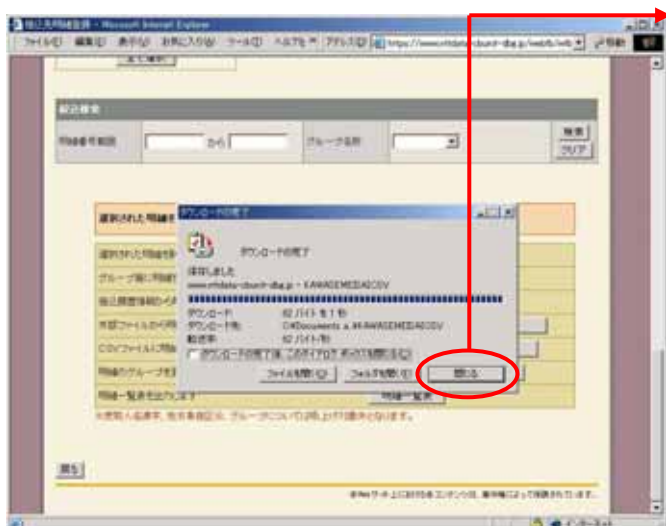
振込先明細登録 - Microsoft Internet Explorer

ファイル(F) 編集(E) 表示(V) お気に入り(A) ツール(T) ヘルプ(H) アドレス(D) https://www.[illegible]-dbg.jp/webfb/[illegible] 移動

総合検索

明細番号範囲 から グループ名称 検索 クリア

選択された明細を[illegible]

選択された明細を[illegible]

グループ毎に明細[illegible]

他口座照会情報の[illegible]

外部ファイルから明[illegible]

CSVファイルに明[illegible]

明細のグループを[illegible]

明細一覧を出力します 明細一覧表

※受取人名漢字、住所漢字、グループについては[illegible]

戻る

ダウンロードの完了

ダウンロードの完了

保存しました:
www.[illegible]-dbg.jp - KAWASEMEISAI.CSV

ダウンロード: 82 バイト を 1 秒
ダウンロード先: C:¥Documents a...¥KAWASEMEISAI.CSV
転送率: 82 バイト/秒

ダウンロードの完了後、このダイアログ ボックスを閉じる(C)

ファイルを開く(O) フォルダを開く(F) 閉じる

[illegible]